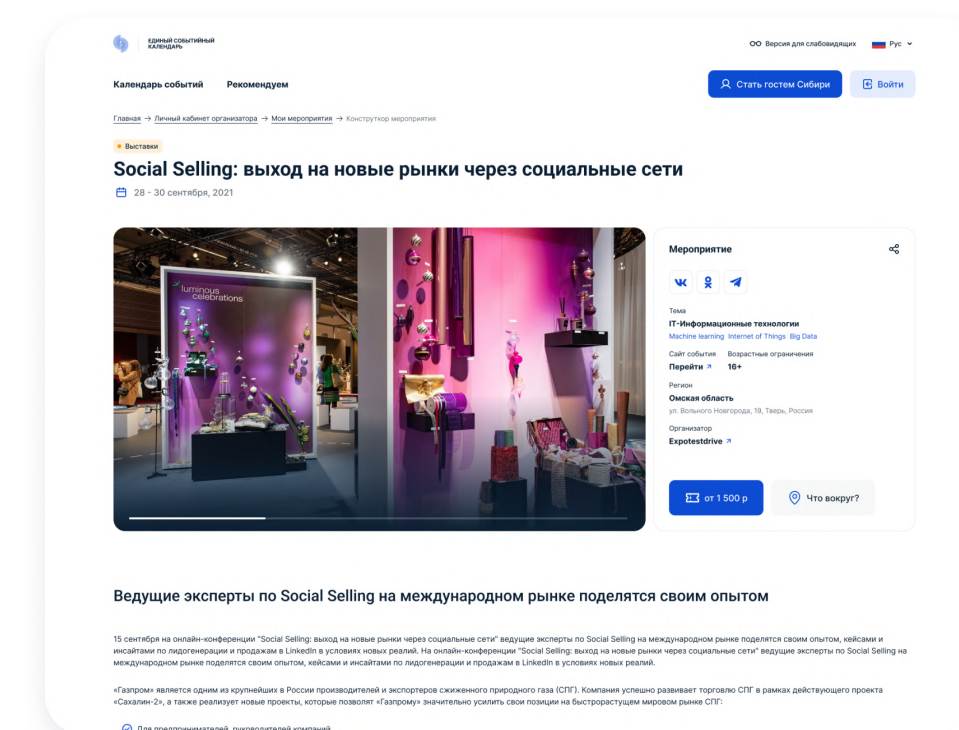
ЕДИНЫЙ СОБЫТИЙНЫЙ КАЛЕНДАРЬ

Версия для слабовидящих Рус

Календарь событий Рекомендуем

Стать гостем Сибири Войти

Главная → Личный кабинет организатора → Мои мероприятия → Конструктор мероприятия

Выставки

Social Selling: выход на новые рынки через социальные сети

28 - 30 сентября, 2021

luminous celebrations

Мероприятие

Тема
IT-Информационные технологии
Machine learning Internet of Things Big Data

Сайт события
Перейти

Возрастные ограничения
16+

Регион
Омская область
ул. Вольного Новгорода, 19, Тверь, Россия

Организатор
Expotestdrive

от 1 500 р

Что вокруг?

Ведущие эксперты по Social Selling на международном рынке поделятся своим опытом

15 сентября на онлайн-конференции "Social Selling: выход на новые рынки через социальные сети" ведущие эксперты по Social Selling на международном рынке поделятся своим опытом, кейсами и инсайтами по лидогенерации и продажам в LinkedIn в условиях новых реалий. На онлайн-конференции "Social Selling: выход на новые рынки через социальные сети" ведущие эксперты по Social Selling на международном рынке поделятся своим опытом, кейсами и инсайтами по лидогенерации и продажам в LinkedIn в условиях новых реалий.

«Газпром» является одним из крупнейших в России производителей и экспортеров сжиженного природного газа (СПГ). Компания успешно развивает торговлю СПГ в рамках действующего проекта «Сахалин-2», а также реализует новые проекты, которые позволят «Газпрому» значительно усилить свои позиции на быстрорастущем мировом рынке СПГ:

Для предпринимателей, руководителей компаний